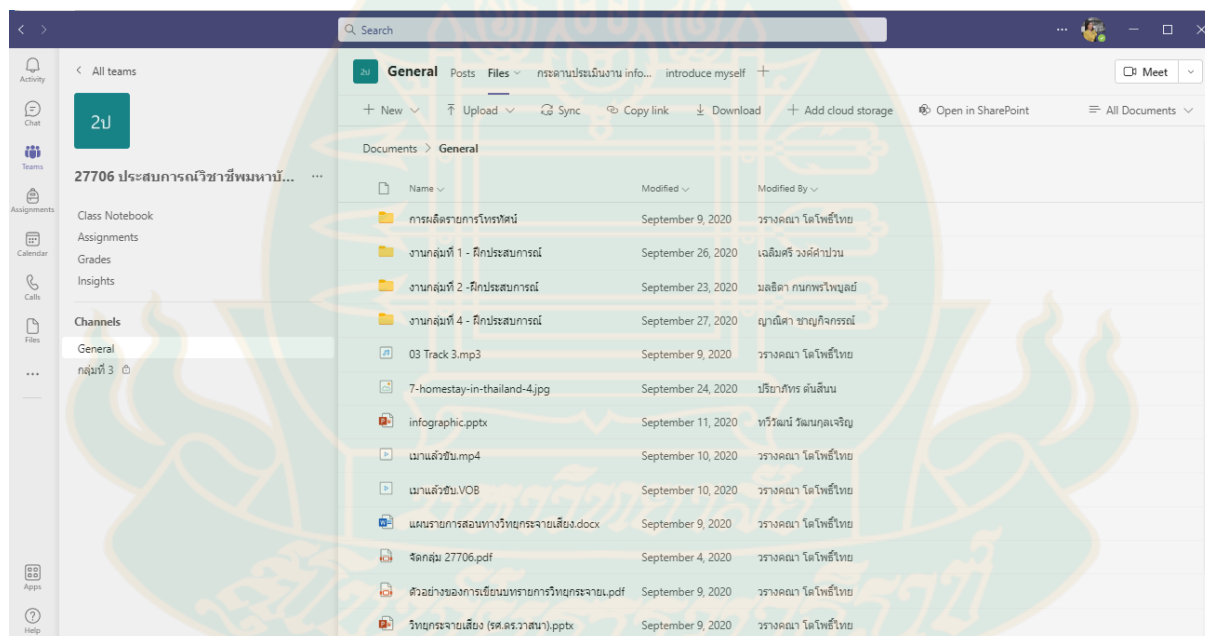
Search

Activity
Chat
Teams
Assignments
Calendar
Calls
Files
...
Apps
Help

< All teams

2ป

27706 ประสบการณ์วิชาชีพมหาบั... ···

Class Notebook
Assignments
Grades
Insights

Channels
General
กลุ่มที่ 3

2ป General Posts Files กระดานประเมินงาน info... introduce myself +

Meet

+ New | Upload | Sync | Copy link | Download | + Add cloud storage | Open in SharePoint | All Documents

Documents > General

| Name | Modified | Modified By |
|---|---|---|
| การผลิตรายการโทรทัศน์ | September 9, 2020 | วรางคณา โตโพธิ์ไทย |
| งานกลุ่มที่ 1 - ฝึกประสบการณ์ | September 26, 2020 | เฉลิมศรี วงค์คำปวน |
| งานกลุ่มที่ 2 -ฝึกประสบการณ์ | September 23, 2020 | มลธิดา กนกพรไพบูลย์ |
| งานกลุ่มที่ 4 - ฝึกประสบการณ์ | September 27, 2020 | ญาณิศา ชาญกิจกรรณ์ |
| 03 Track 3.mp3 | September 9, 2020 | วรางคณา โตโพธิ์ไทย |
| 7-homestay-in-thailand-4.jpg | September 24, 2020 | ปริยาภัทร ต้นสีนนท์ |
| infographic.pptx | September 11, 2020 | ทวีวัฒน์ วัฒนกุลเจริญ |
| เมาแล้วขับ.mp4 | September 10, 2020 | วรางคณา โตโพธิ์ไทย |
| เมาแล้วขับ.VOB | September 10, 2020 | วรางคณา โตโพธิ์ไทย |
| แผนรายการสอนทางวิทยุกระจายเสียง.docx | September 9, 2020 | วรางคณา โตโพธิ์ไทย |
| จัดกลุ่ม 27706.pdf | September 4, 2020 | วรางคณา โตโพธิ์ไทย |
| ตัวอย่างของการเขียนบทรายการวิทยุกระจายเ.pdf | September 9, 2020 | วรางคณา โตโพธิ์ไทย |
| วิทยุกระจายเสียง (รศ.ดร.วาสนา).pptx | September 9, 2020 | วรางคณา โตโพธิ์ไทย |